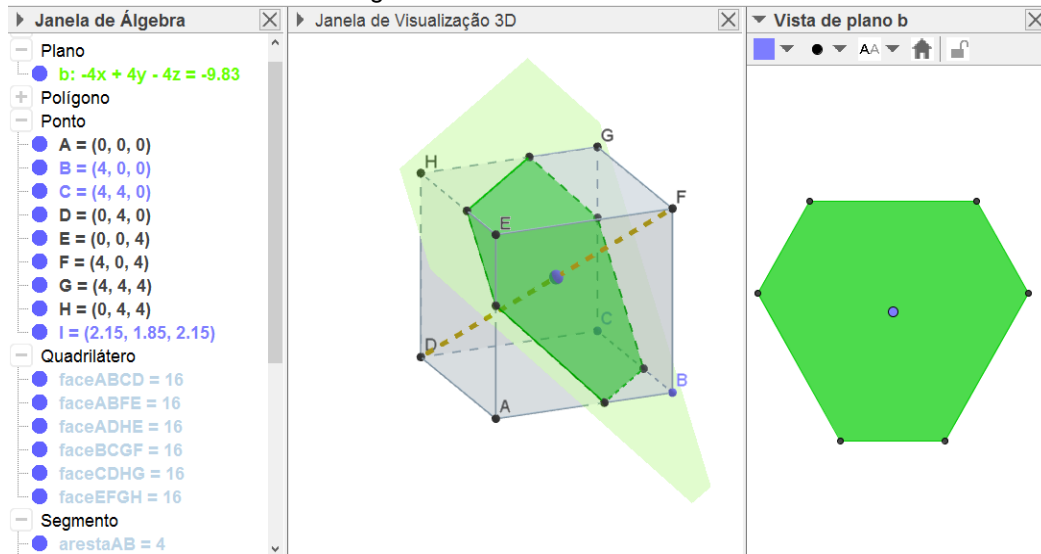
Janela de Álgebra
Plano
b: -4x + 4y - 4z = -9.83
Polígono
Ponto
A = (0, 0, 0)
B = (4, 0, 0)
C = (4, 4, 0)
D = (0, 4, 0)
E = (0, 0, 4)
F = (4, 0, 4)
G = (4, 4, 4)
H = (0, 4, 4)
I = (2.15, 1.85, 2.15)
Quadrilátero
faceABCD = 16
faceABFE = 16
faceADHE = 16
faceBCGF = 16
faceCDHG = 16
faceEFGH = 16
Segmento
arestaAB = 4

Janela de Visualização 3D
G
H
F
E
C
D
B
A

Vista de plano b